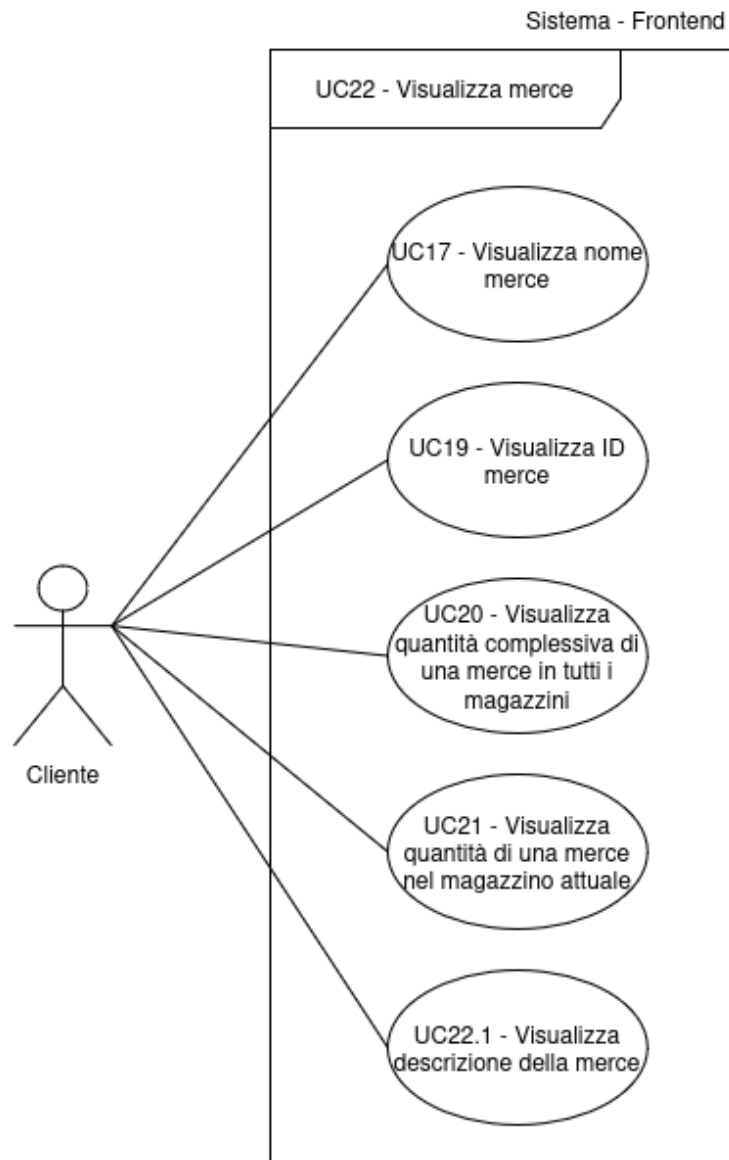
Sistema - Frontend

UC22 - Visualizza merce

UC17 - Visualizza nome merce

UC19 - Visualizza ID merce

UC20 - Visualizza quantità complessiva di una merce in tutti i magazzini

UC21 - Visualizza quantità di una merce nel magazzino attuale

UC22.1 - Visualizza descrizione della merce

Cliente